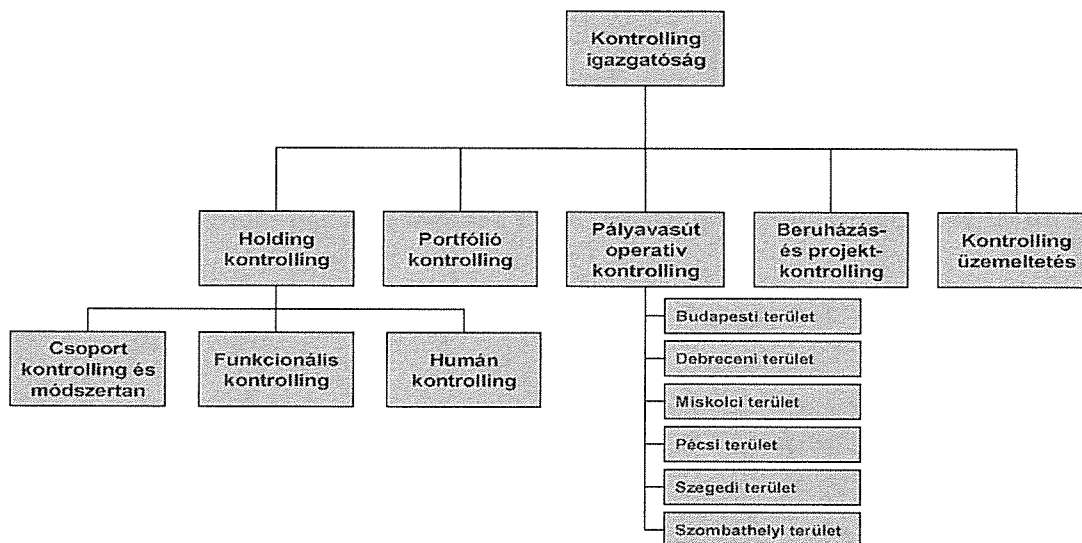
Kontrolling igazgatóság

Holding kontrolling

Portfólió kontrolling

Pályavasút operatív kontrolling

Beruházás- és projekt-kontrolling

Kontrolling üzemeltetés

Csoport kontrolling és módszertan

Funkcionális kontrolling

Humán kontrolling

Budapesti terület

Debreceni terület

Miskolci terület

Pécsi terület

Szegedi terület

Szombathelyi terület